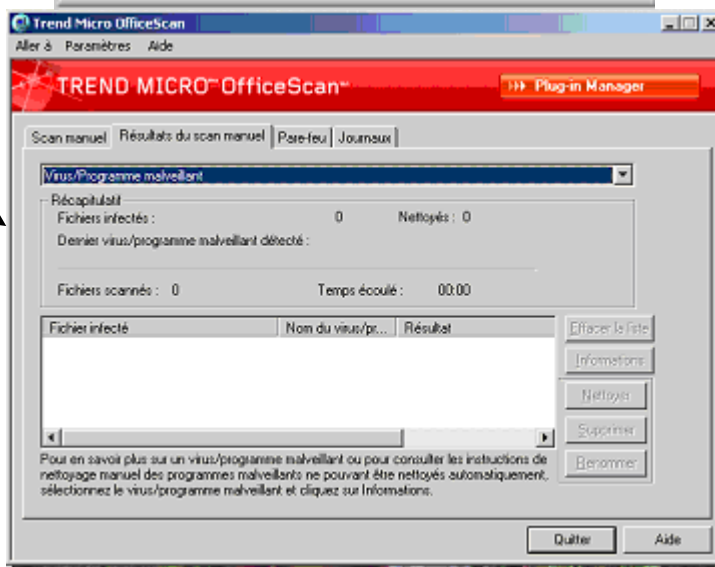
Trend Micro OfficeScan

Aller à Paramètres Aide

TREND MICRO™ OfficeScan™

Plug-in Manager

Scan manuel | Résultats du scan manuel | Pare-feu | Journaux

Virus/Programme malveillant

Récapitulatif

Fichiers infectés : 0 Nettoyés : 0

Dernier virus/programme malveillant détecté :

Fichiers scannés : 0 Temps écoulé : 00:00

| Fichier infecté | Nom du virus/pr... | Résultat |
|---|---|---|

Effacer la liste

Informations

Nettoyer

Supprimer

Renommer

Pour en savoir plus sur un virus/programme malveillant ou pour consulter les instructions de nettoyage manuel des programmes malveillants ne pouvant être nettoyés automatiquement, sélectionnez le virus/programme malveillant et cliquez sur Informations.

Quitter

Aide